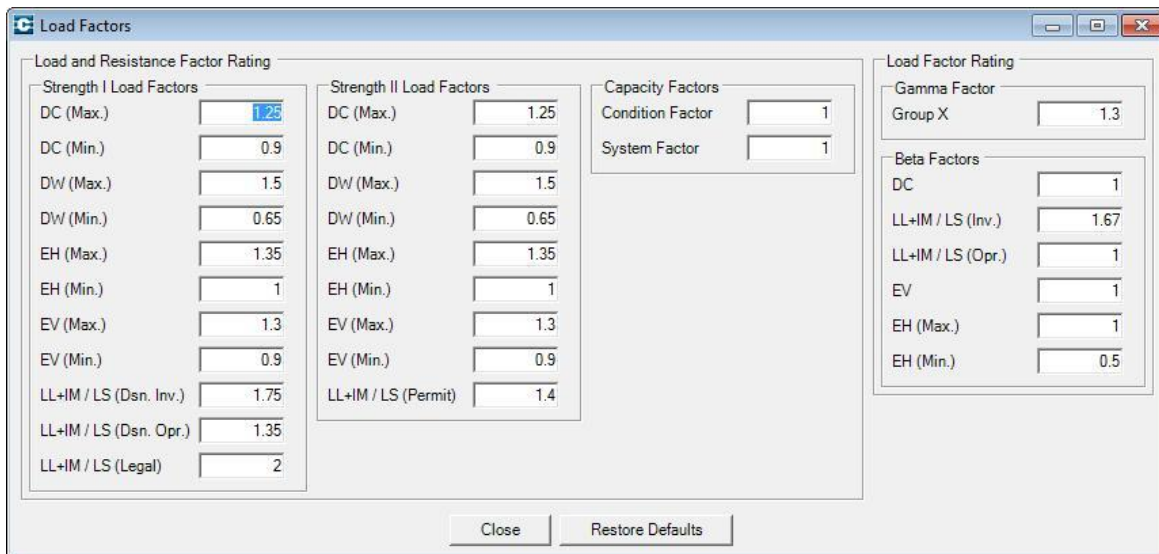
Load Factors

Load and Resistance Factor Rating

Strength I Load Factors
DC (Max.) 1.25
DC (Min.) 0.9
DW (Max.) 1.5
DW (Min.) 0.65
EH (Max.) 1.35
EH (Min.) 1
EV (Max.) 1.3
EV (Min.) 0.9
LL+IM / LS (Dsn. Inv.) 1.75
LL+IM / LS (Dsn. Opr.) 1.35
LL+IM / LS (Legal) 2

Strength II Load Factors
DC (Max.) 1.25
DC (Min.) 0.9
DW (Max.) 1.5
DW (Min.) 0.65
EH (Max.) 1.35
EH (Min.) 1
EV (Max.) 1.3
EV (Min.) 0.9
LL+IM / LS (Permit) 1.4

Capacity Factors
Condition Factor 1
System Factor 1

Load Factor Rating

Gamma Factor
Group X 1.3

Beta Factors
DC 1
LL+IM / LS (Inv.) 1.67
LL+IM / LS (Opr.) 1
EV 1
EH (Max.) 1
EH (Min.) 0.5

Close
Restore Defaults